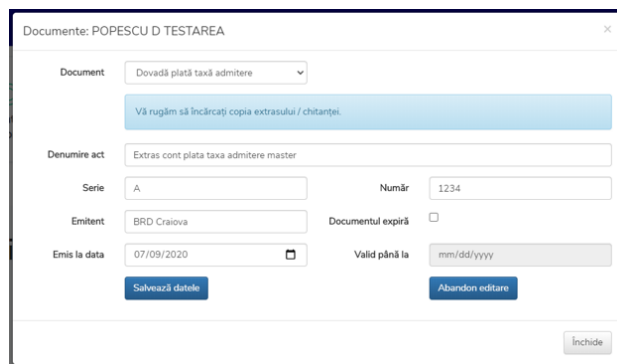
Documente: POPESCU D TESTAREA

×

Document
Dovadă plată taxă admitere

Vă rugăm să încărcați copia extrasului / chitanței.

Denumire act
Extras cont plata taxa admitere master

Serie
A

Număr
1234

Emitent
BRD Craiova

Documentul expiră

Emis la data
07/09/2020

Valid până la
mm/dd/yyyy

Salvează datele

Abandon editare

Închide